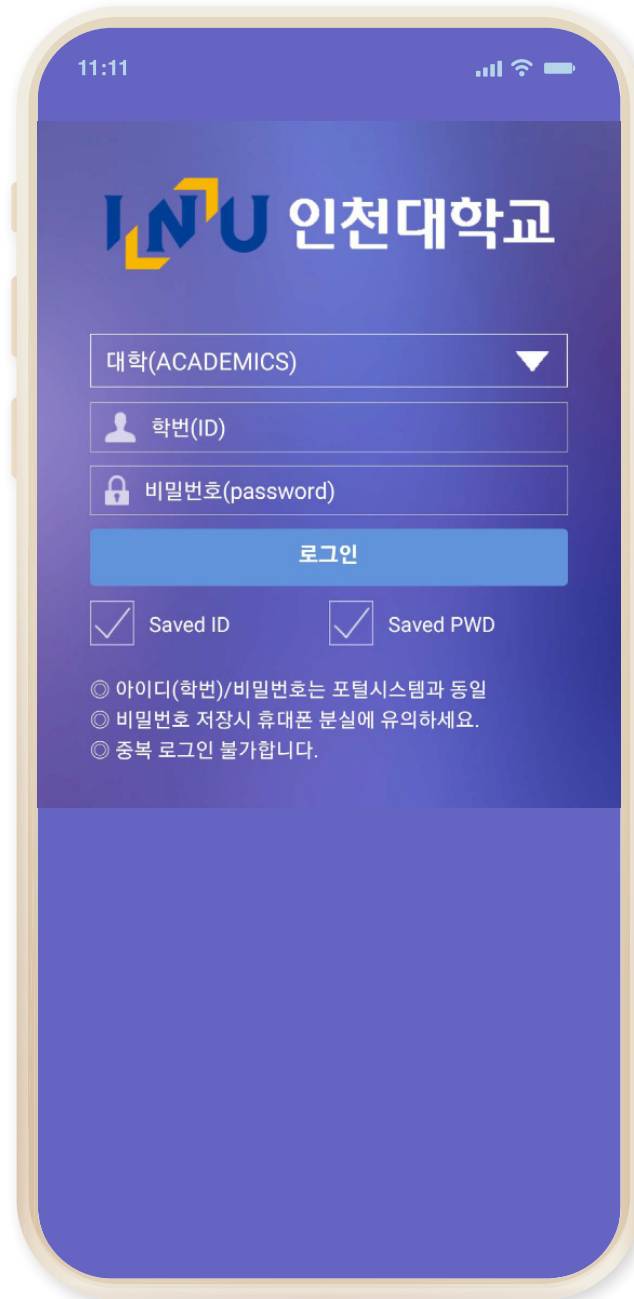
11:11

INU 인천대학교

대학(ACADEMICS)

학번(ID)

비밀번호(password)

로그인

Saved ID

Saved PWD

◎ 아이디(학번)/비밀번호는 포털시스템과 동일
◎ 비밀번호 저장시 휴대폰 분실에 유의하세요.
◎ 중복 로그인 불가합니다.